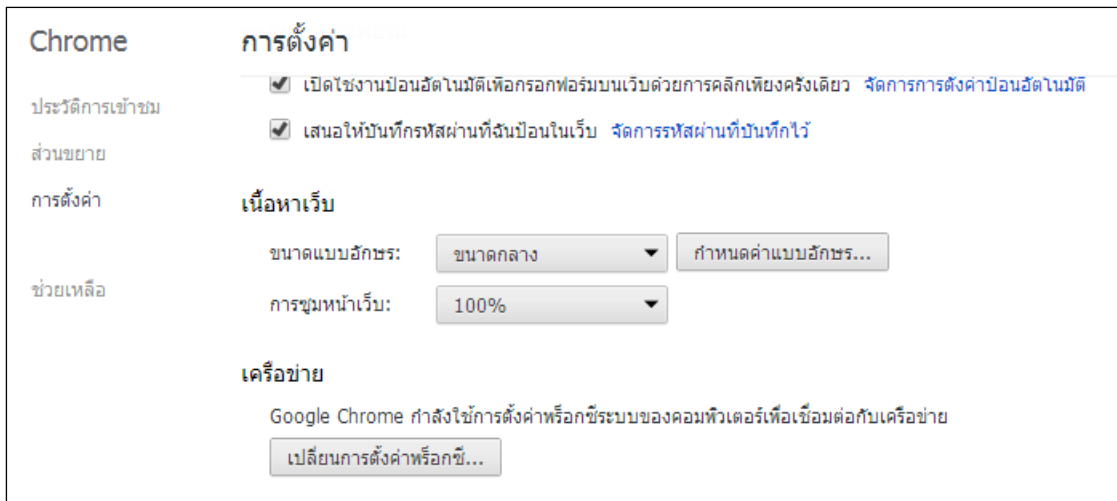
Chrome

ประวัติการเข้าชม

ส่วนขยาย

การตั้งค่า

ช่วยเหลือ

การตั้งค่า

เปิดใช้งานป้อนอัตโนมัติเพื่อกรอกฟอร์มบนเว็บด้วยการคลิกเพียงครั้งเดียว จัดการการตั้งค่าป้อนอัตโนมัติ

เสนอให้บันทึกรหัสผ่านที่ฉันป้อนในเว็บ จัดการรหัสผ่านที่บันทึกไว้

เนื้อหาเว็บ

ขนาดแบบอักษร: ขนาดกลาง กำหนดค่าแบบอักษร...

การซูมหน้าเว็บ: 100%

เครือข่าย

Google Chrome กำลังใช้การตั้งค่าพร็อกซีระบบของคอมพิวเตอร์เพื่อเชื่อมต่อกับเครือข่าย

เปลี่ยนการตั้งค่าพร็อกซี...